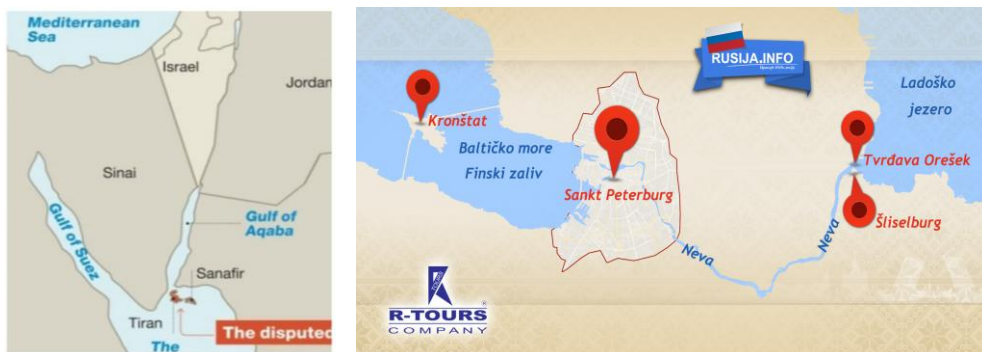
Mediterranean Sea

Israel

Jordan

Sinai

Gulf of Suez

Gulf of Aqaba

Sanafir

Tiran

The

The disputed

RUSIJA.INFO

Kronštat

Baltičko more

Finski zaliv

Sankt Peterburg

Ladoško jezero

Tvrđava Orešek

Šliselburg

Neva

Neva

R-TOURS COMPANY